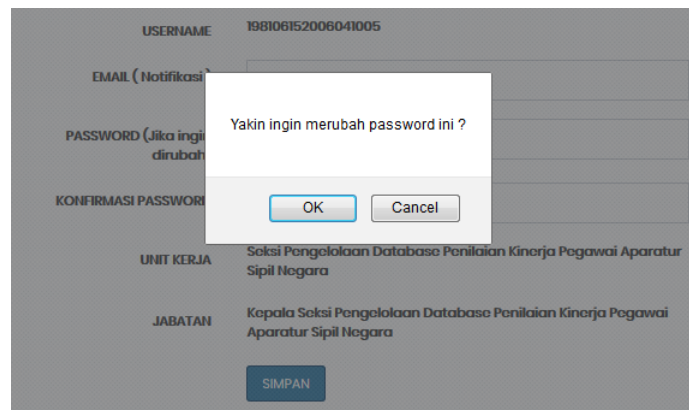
USERNAME 198106152006041005

EMAIL ( Notifikasi )

PASSWORD (Jika ingi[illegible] dirubah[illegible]

KONFIRMASI PASSWOR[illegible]

Yakin ingin merubah password ini ?

OK Cancel

UNIT KERJA Seksi Pengelolaan Database Penilaian Kinerja Pegawai Aparatur Sipil Negara

JABATAN Kepala Seksi Pengelolaan Database Penilaian Kinerja Pegawai Aparatur Sipil Negara

SIMPAN